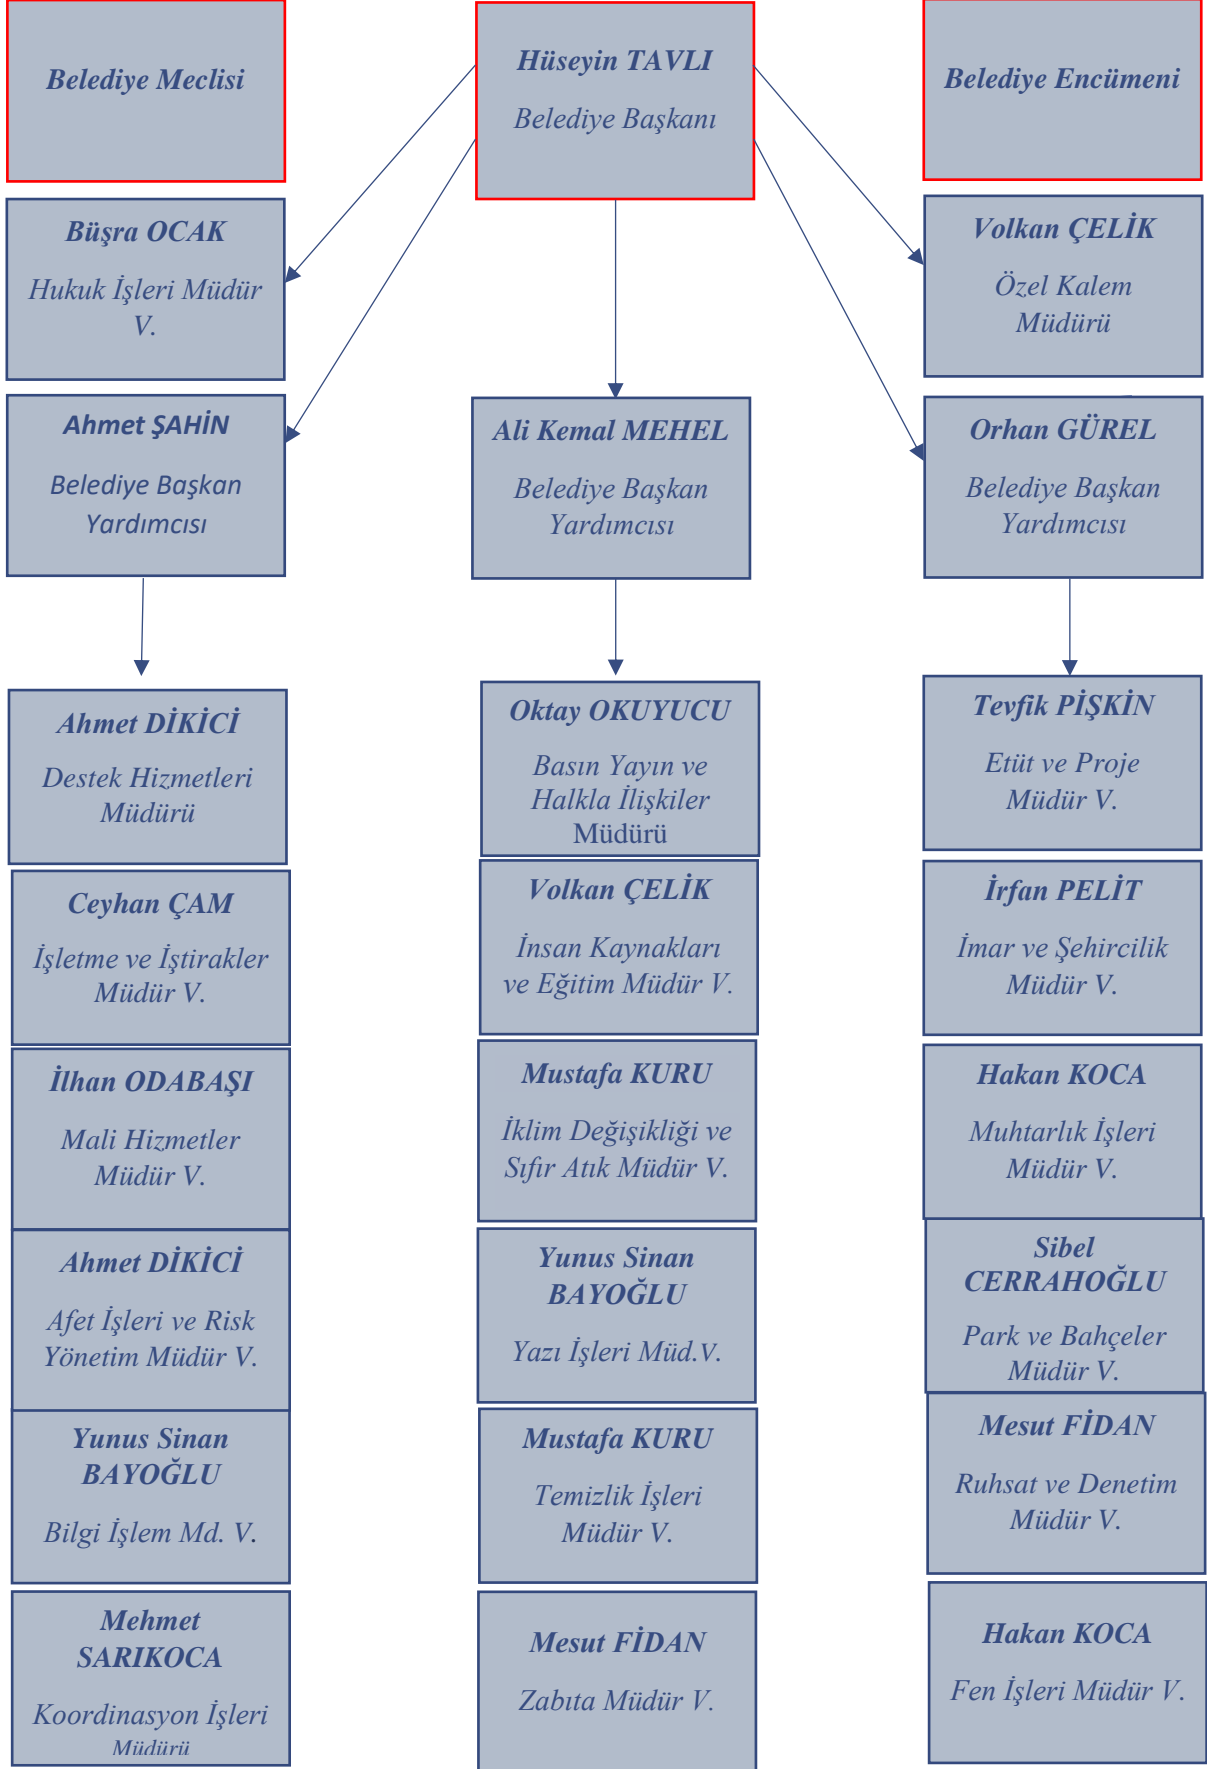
Belediye Meclisi

Hüseyin TAVLI

Belediye Başkanı

Belediye Encümeni

Büşra OCAK

Hukuk İşleri Müdür V.

Volkan ÇELİK

Özel Kalem Müdürü

Ahmet ŞAHİN

Belediye Başkan Yardımcısı

Ali Kemal MEHEL

Belediye Başkan Yardımcısı

Orhan GÜREL

Belediye Başkan Yardımcısı

Ahmet DİKİCİ

Destek Hizmetleri Müdürü

Ceyhan ÇAM

İşletme ve İştirakler Müdür V.

İlhan ODABAŞI

Mali Hizmetler Müdür V.

Ahmet DİKİCİ

Afet İşleri ve Risk Yönetim Müdür V.

Yunus Sinan BAYOĞLU

Bilgi İşlem Md. V.

Mehmet SARIKOCA

Koordinasyon İşleri Müdürü

Oktay OKUYUCU

Basın Yayın ve Halkla İlişkiler Müdürü

Volkan ÇELİK

İnsan Kaynakları ve Eğitim Müdür V.

Mustafa KURU

İklim Değişikliği ve Sıfır Atık Müdür V.

Yunus Sinan BAYOĞLU

Yazı İşleri Müd.V.

Mustafa KURU

Temizlik İşleri Müdür V.

Mesut FİDAN

Zabıta Müdür V.

Tevfik PİŞKİN

Etüt ve Proje Müdür V.

İrfan PELİT

İmar ve Şehircilik Müdür V.

Hakan KOCA

Muhtarlık İşleri Müdür V.

Sibel CERRAHOĞLU

Park ve Bahçeler Müdür V.

Mesut FİDAN

Ruhsat ve Denetim Müdür V.

Hakan KOCA

Fen İşleri Müdür V.